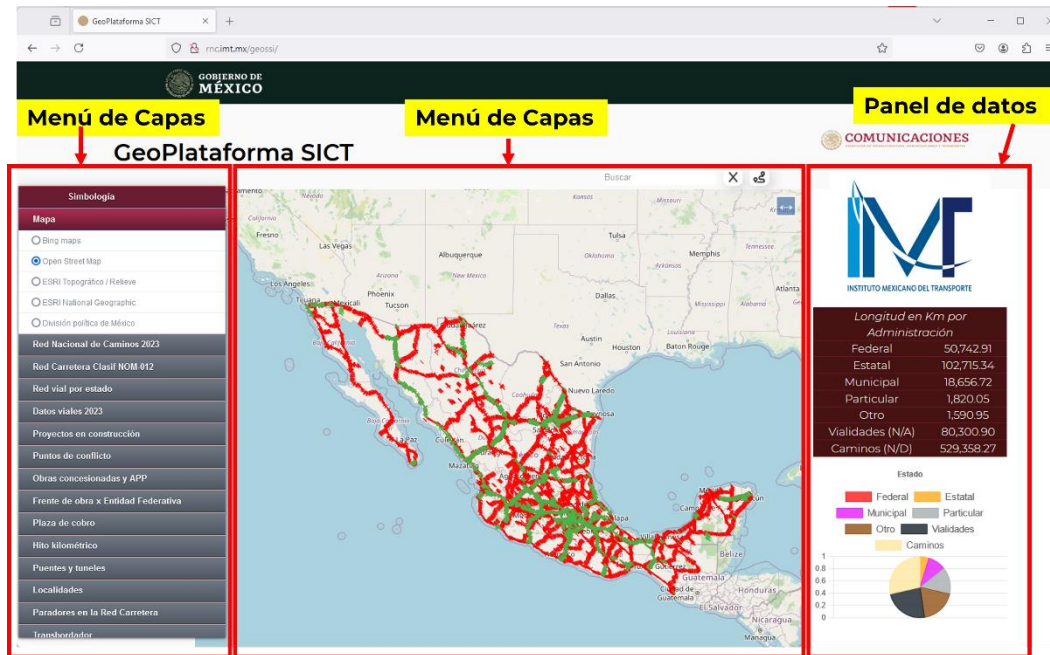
GeoPlataforma SICT
rnc.imt.mx/geossi/

GOBIERNO DE MÉXICO

Menú de Capas

Menú de Capas

Panel de datos

GeoPlataforma SICT

COMUNICACIONES

Simbología
Mapa
Bing maps
Open Street Map
ESRI Topográfico / Relieve
ESRI National Geographic
División política de México
Red Nacional de Caminos 2023
Red Carretera Clasif NOM-012
Red vial por estado
Datos viales 2023
Proyectos en construcción
Puntos de conflicto
Obras concesionadas y APP
Frente de obra x Entidad Federativa
Plaza de cobro
Hito kilométrico
Puentes y tuneles
Localidades
Paradores en la Red Carretera
Transbordador

Buscar

Sacramento
California
Fresno
Las Vegas
Los Angeles
Tijuana
Mexicali
Phoenix
Tucson
Albuquerque
New Mexico
Arizona
Nevada
Kansas
Missouri
Tulsa
Oklahoma
Memphis
Arkansas
Dallas
Texas
Atlanta
Louisiana
Houston
Baton Rouge
San Antonio
Juárez
Nuevo Laredo
Reynosa
Coahuila
Baja California Sur
La Paz
Culiacán
Mazatlán
Jalapa
Campeche
Belize
Guatemala
Ciudad de Guatemala
El Salvador
Honduras
Nicaragua
Managua

INSTITUTO MEXICANO DEL TRANSPORTE

| Longitud en Km por Administración | |
|---|---|
| Federal | 50,742.91 |
| Estatal | 102,715.34 |
| Municipal | 18,656.72 |
| Particular | 1,820.05 |
| Otro | 1,590.95 |
| Vialidades (N/A) | 80,300.90 |
| Caminos (N/D) | 529,358.27 |

Estado
Federal
Estatal
Municipal
Particular
Otro
Vialidades
Caminos
1
0.8
0.6
0.4
0.2
0